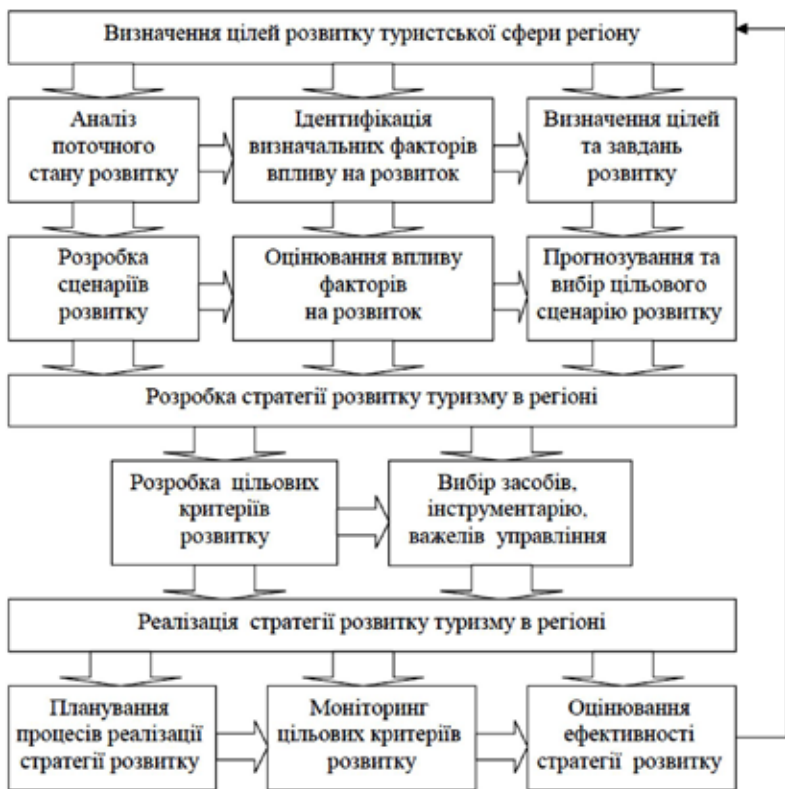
Визначення цілей розвитку туристської сфери регіону

Аналіз поточного стану розвитку

Ідентифікація визначальних факторів впливу на розвиток

Визначення цілей та завдань розвитку

Розробка сценаріїв розвитку

Оцінювання впливу факторів на розвиток

Прогнозування та вибір цільового сценарію розвитку

Розробка стратегії розвитку туризму в регіоні

Розробка цільових критеріїв розвитку

Вибір засобів, інструментарію, важелів управління

Реалізація стратегії розвитку туризму в регіоні

Планування процесів реалізації стратегії розвитку

Моніторинг цільових критеріїв розвитку

Оцінювання ефективності стратегії розвитку